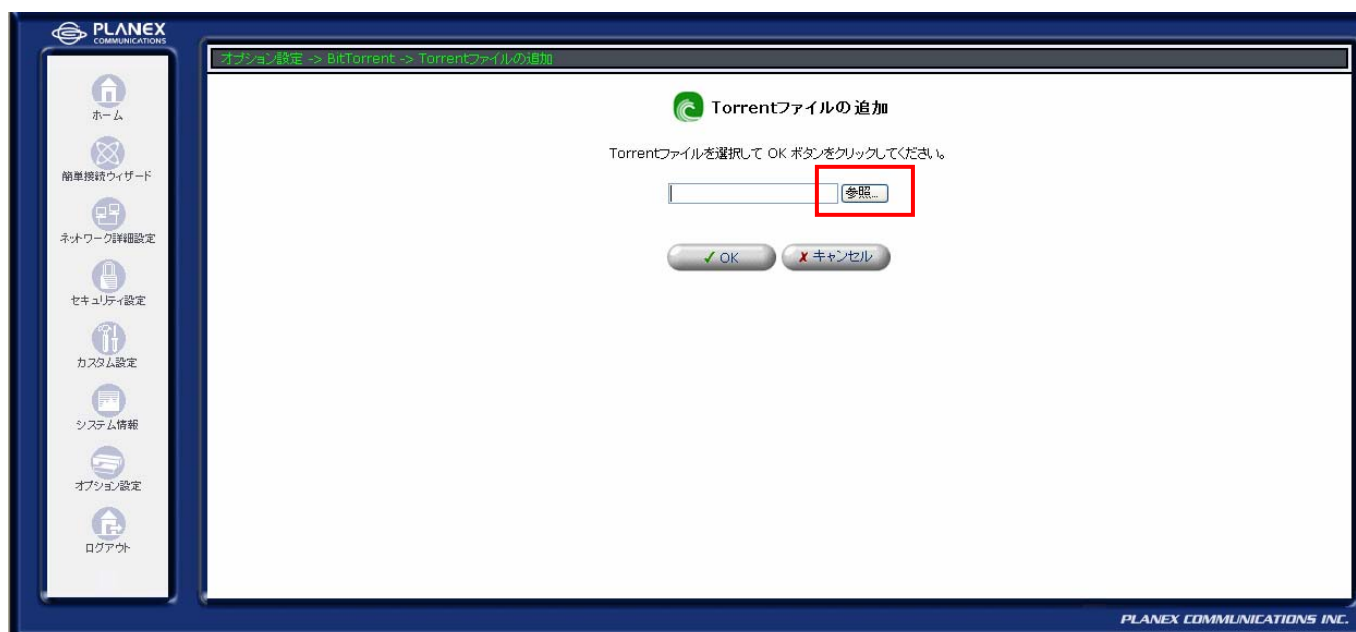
PLANEX
COMMUNICATIONS

ホーム
簡単接続ウィザード
ネットワーク詳細設定
セキュリティ設定
カスタム設定
システム情報
オプション設定
ログアウト

オプション設定 -> BitTorrent -> Torrentファイルの追加

Torrentファイルの追加

Torrentファイルを選択して OK ボタンをクリックしてください。

参照...

✓ OK
✗ キャンセル

PLANEX COMMUNICATIONS INC.